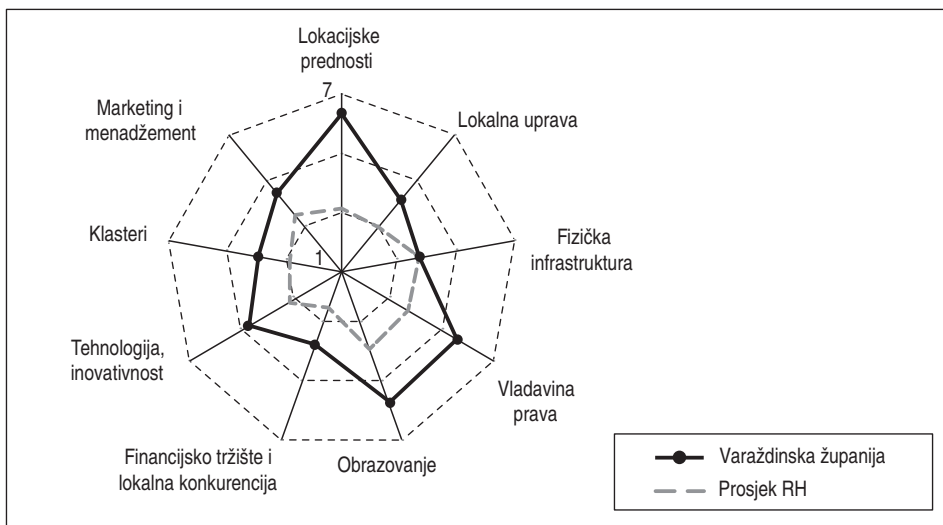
Lokacijske prednosti

7

Lokalna uprava

Fizička infrastruktura

Vladavina prava

Obrazovanje

Financijsko tržište i lokalna konkurencija

Tehnologija, inovativnost

Klasteri

1

Marketing i menadžement

Varaždinska županija

Prosjek RH